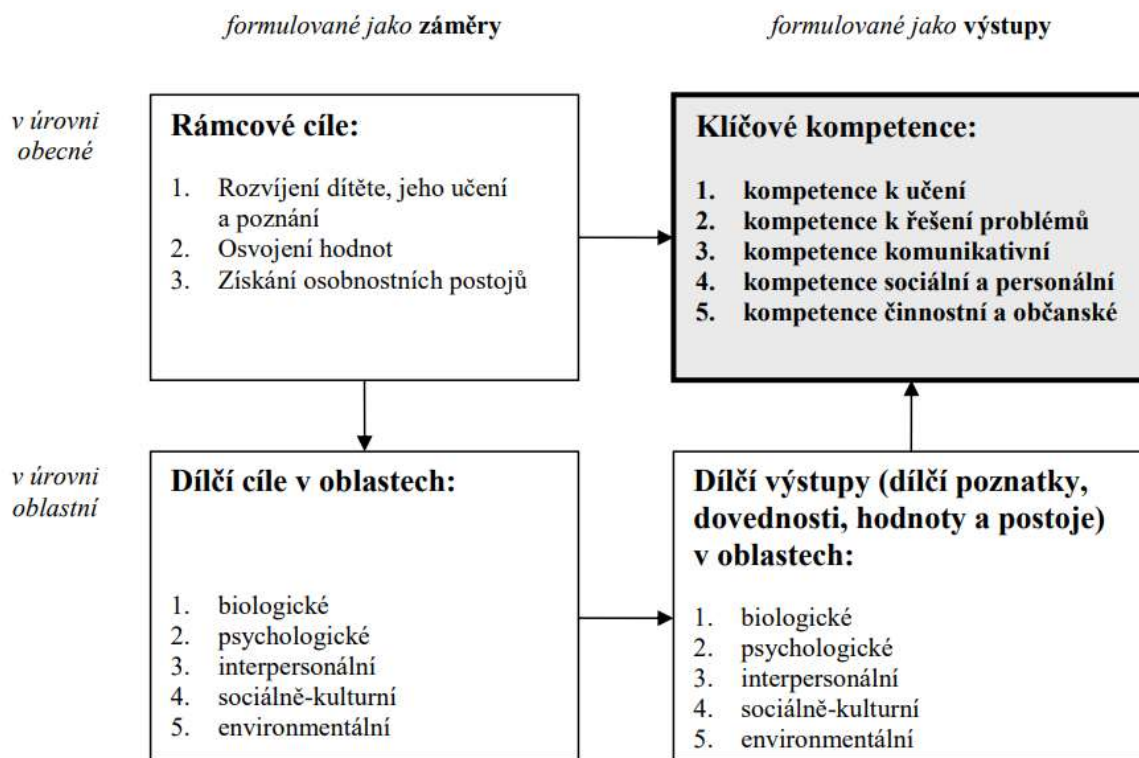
formulované jako **záměry**

formulované jako **výstupy**

v úrovni obecné

**Rámcové cíle:**

1. Rozvíjení dítěte, jeho učení a poznání
2. Osvojení hodnot
3. Získání osobnostních postojů

**Klíčové kompetence:**

1. **kompetence k učení**
2. **kompetence k řešení problémů**
3. **kompetence komunikativní**
4. **kompetence sociální a personální**
5. **kompetence činnostní a občanské**

v úrovni oblastní

**Dílčí cíle v oblastech:**

1. biologické
2. psychologické
3. interpersonální
4. sociálně-kulturní
5. environmentální

**Dílčí výstupy (dílčí poznatky, dovednosti, hodnoty a postoje) v oblastech:**

1. biologické
2. psychologické
3. interpersonální
4. sociálně-kulturní
5. environmentální